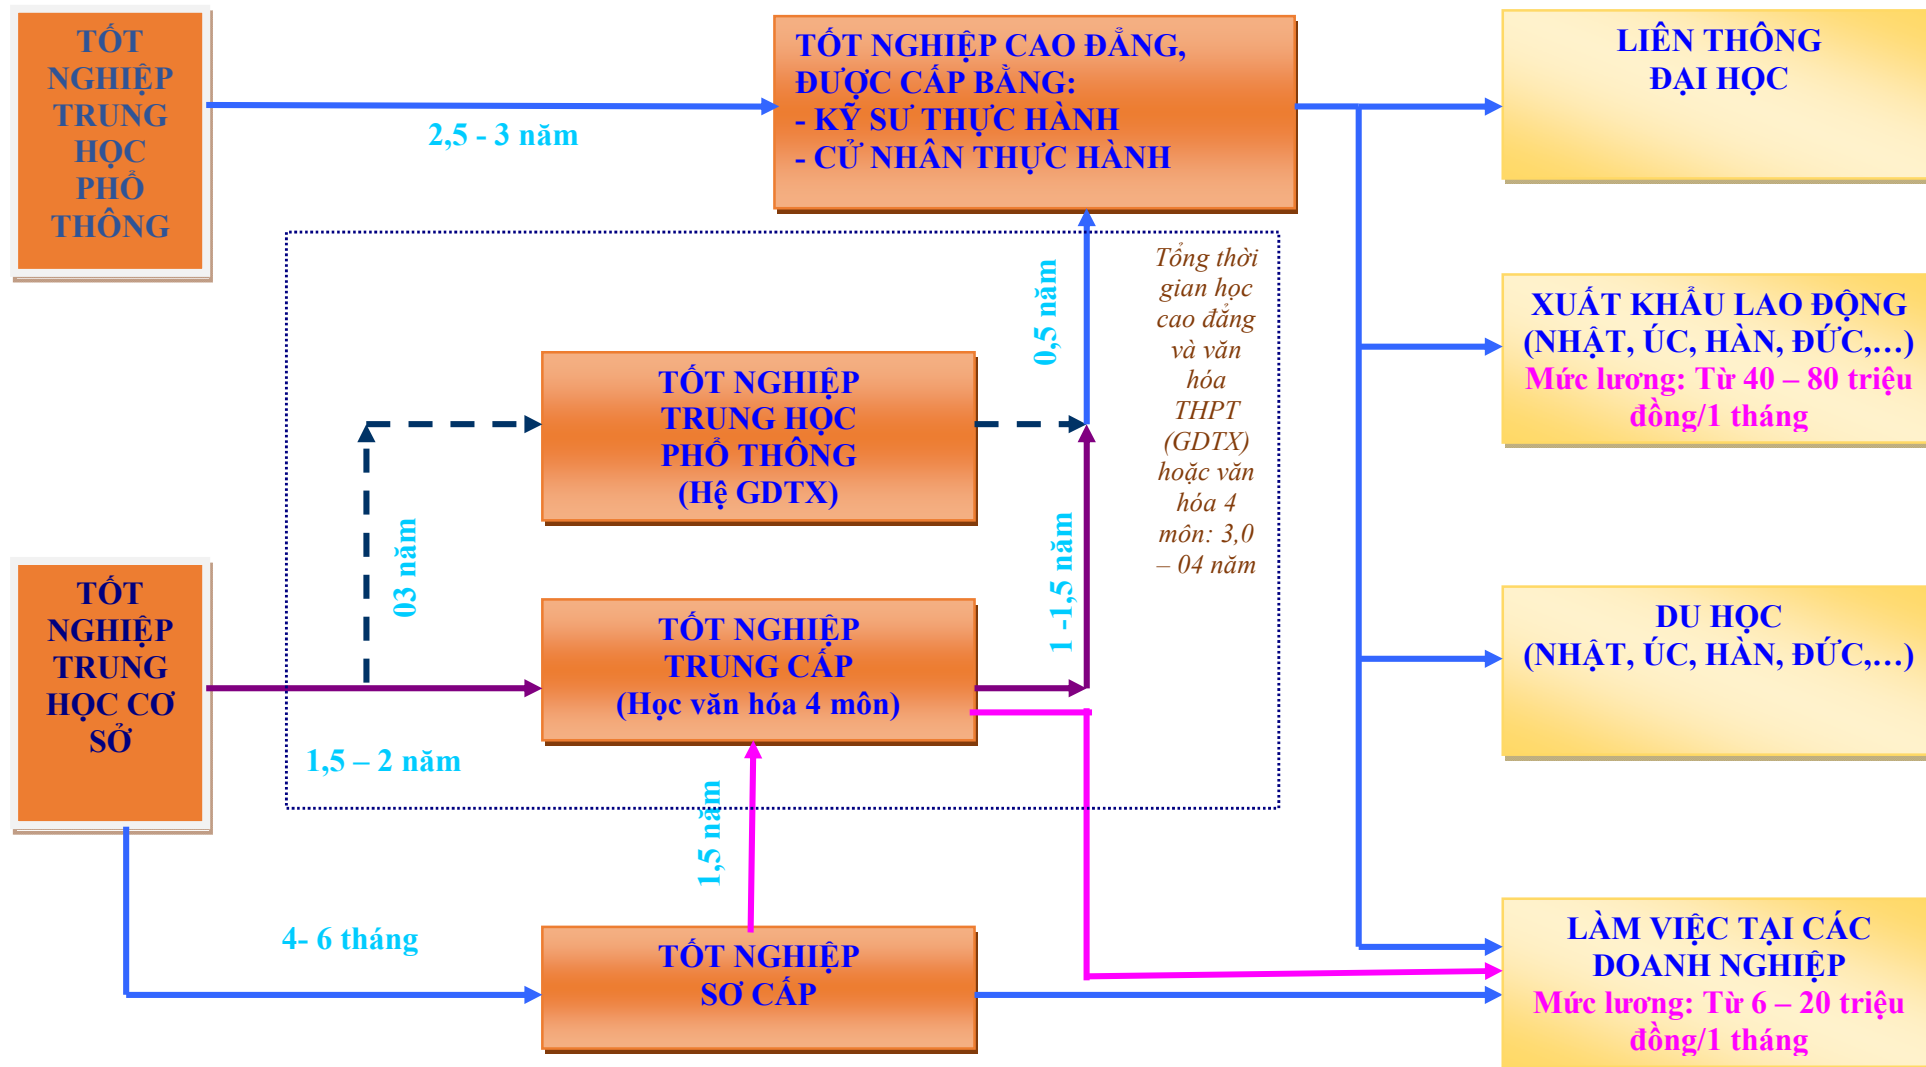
TỐT NGHIỆP TRUNG HỌC PHỔ THÔNG

2,5 - 3 năm

TỐT NGHIỆP CAO ĐẲNG, ĐƯỢC CẤP BẰNG:
- KỸ SƯ THỰC HÀNH
- CỬ NHÂN THỰC HÀNH

LIÊN THÔNG ĐẠI HỌC

0,5 năm

Tổng thời gian học cao đẳng và văn hóa THPT (GDTX) hoặc văn hóa 4 môn: 3,0 – 04 năm

XUẤT KHẨU LAO ĐỘNG (NHẬT, ÚC, HÀN, ĐỨC,...)
Mức lương: Từ 40 – 80 triệu đồng/1 tháng

TỐT NGHIỆP TRUNG HỌC PHỔ THÔNG (Hệ GDTX)

03 năm

1 -1,5 năm

TỐT NGHIỆP TRUNG HỌC CƠ SỞ

TỐT NGHIỆP TRUNG CẤP (Học văn hóa 4 môn)

DU HỌC (NHẬT, ÚC, HÀN, ĐỨC,...)

1,5 – 2 năm

1,5 năm

4- 6 tháng

TỐT NGHIỆP SƠ CẤP

LÀM VIỆC TẠI CÁC DOANH NGHIỆP
Mức lương: Từ 6 – 20 triệu đồng/1 tháng